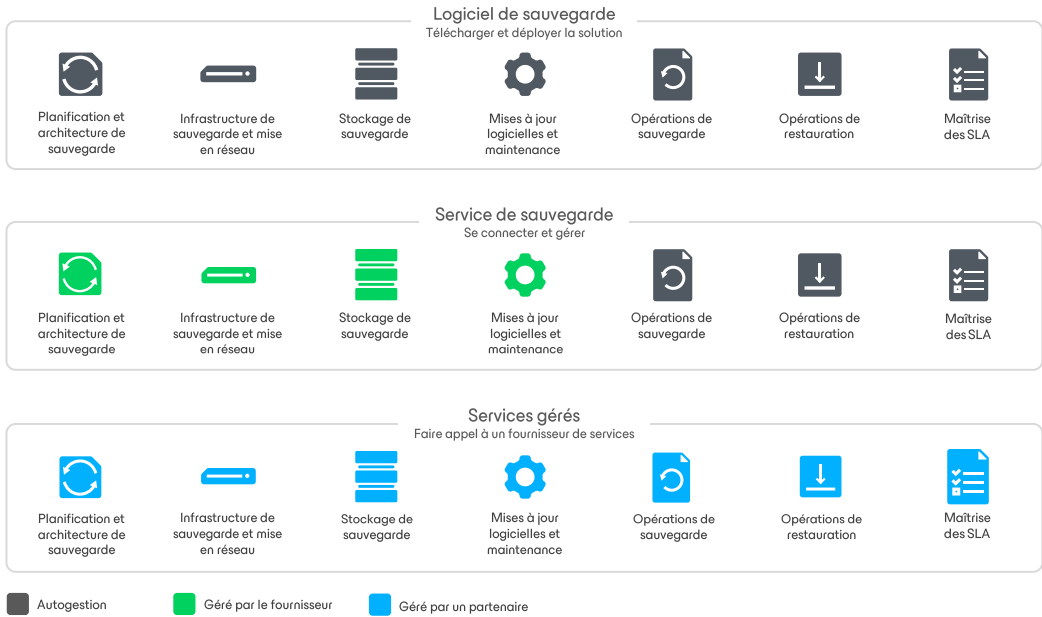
Logiciel de sauvegarde
Télécharger et déployer la solution

Planification et architecture de sauvegarde

Infrastructure de sauvegarde et mise en réseau

Stockage de sauvegarde

Mises à jour logicielles et maintenance

Opérations de sauvegarde

Opérations de restauration

Maîtrise des SLA

Service de sauvegarde
Se connecter et gérer

Planification et architecture de sauvegarde

Infrastructure de sauvegarde et mise en réseau

Stockage de sauvegarde

Mises à jour logicielles et maintenance

Opérations de sauvegarde

Opérations de restauration

Maîtrise des SLA

Services gérés
Faire appel à un fournisseur de services

Planification et architecture de sauvegarde

Infrastructure de sauvegarde et mise en réseau

Stockage de sauvegarde

Mises à jour logicielles et maintenance

Opérations de sauvegarde

Opérations de restauration

Maîtrise des SLA

Autogestion

Géré par le fournisseur

Géré par un partenaire